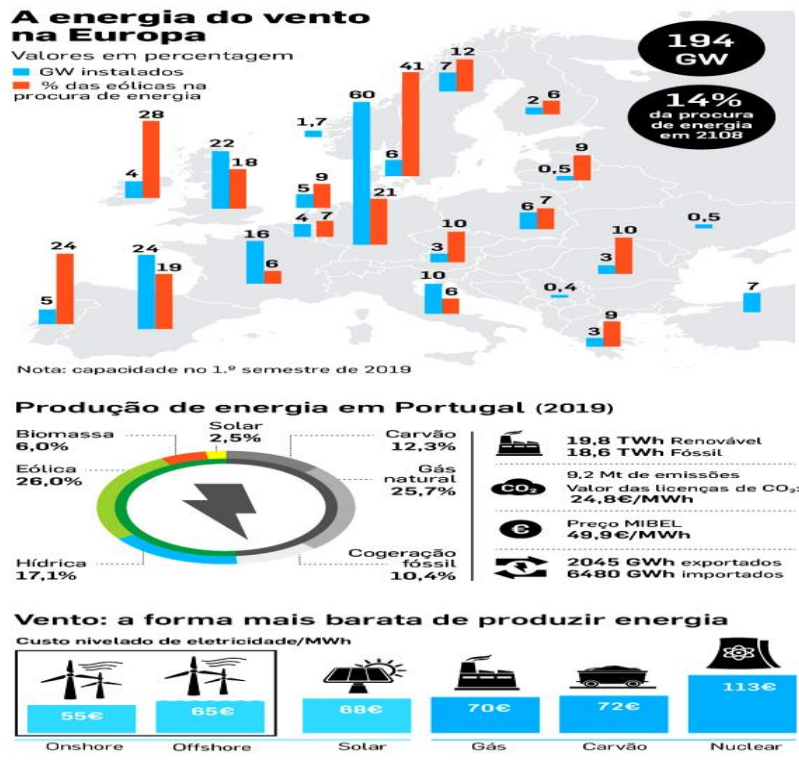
A energia do vento na Europa

Valores em percentagem

GW instalados

% das eólicas na procura de energia

194 GW

14% da procura de energia em 2108

12
7
41
6
2
60
1,7
28
4
22
18
5
9
4
7
21
9
0,5
6
7
10
3
0,5
24
5
24
19
16
6
10
6
3
10
0,4
7
3
9

Nota: capacidade no 1.º semestre de 2019

Produção de energia em Portugal (2019)

Biomassa 6,0%

Solar 2,5%

Carvão 12,3%

Eólica 26,0%

Gás natural 25,7%

Hídrica 17,1%

Cogeração fóssil 10,4%

19,8 TWh Renovável
18,6 TWh Fóssil

$CO_2$

9,2 Mt de emissões
Valor das licenças de $CO_2$: 24,8€/MWh

€

Preço MIBEL 49,9€/MWh

2045 GWh exportados
6480 GWh importados

Vento: a forma mais barata de produzir energia

Custo nivelado de eletricidade/MWh

55€
Onshore

65€
Offshore

68€
Solar

70€
Gás

72€
Carvão

113€
Nuclear